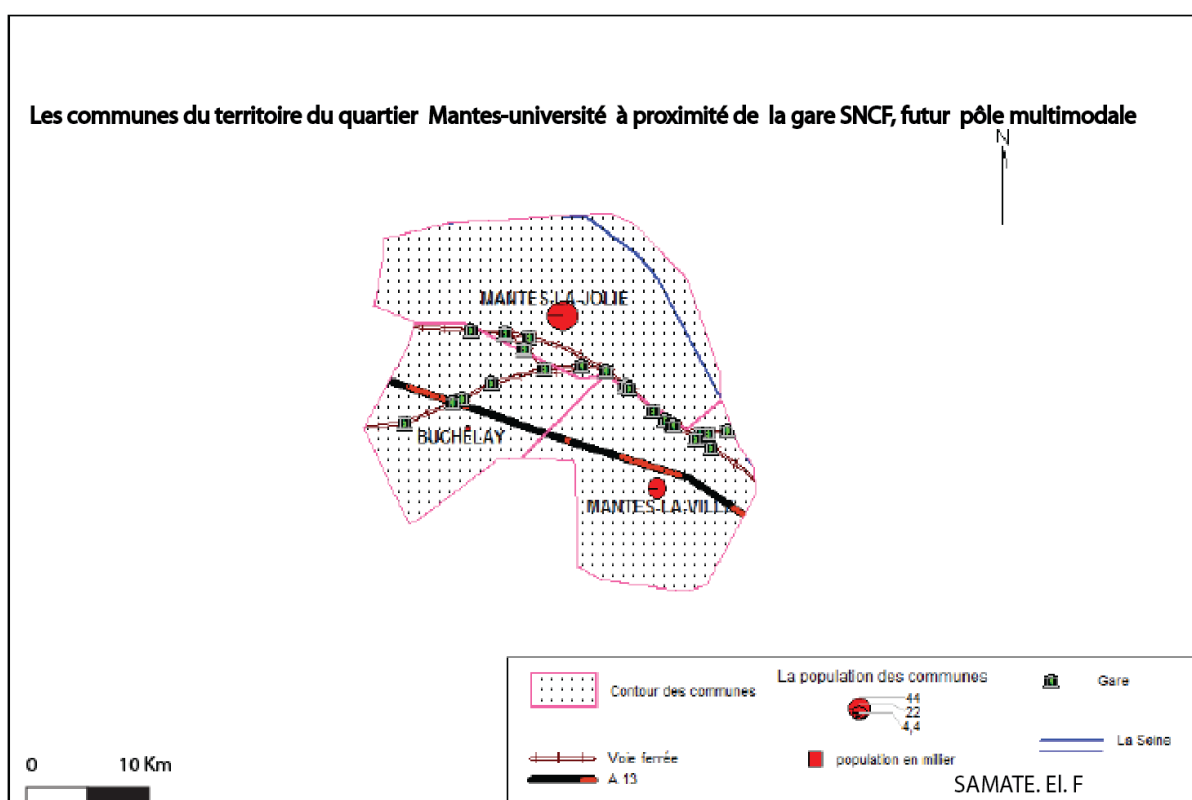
Les communes du territoire du quartier Mantes-université à proximité de la gare SNCF, futur pôle multimodale

N

MANTES-LA-JOLIE

BUCHELAY

MANTES-LA-VILLE

Contour des communes

La population des communes

44
22
4,4

Gare

Voie ferrée

A 13

population en millier

La Seine

0 10 Km

SAMATE. El. F